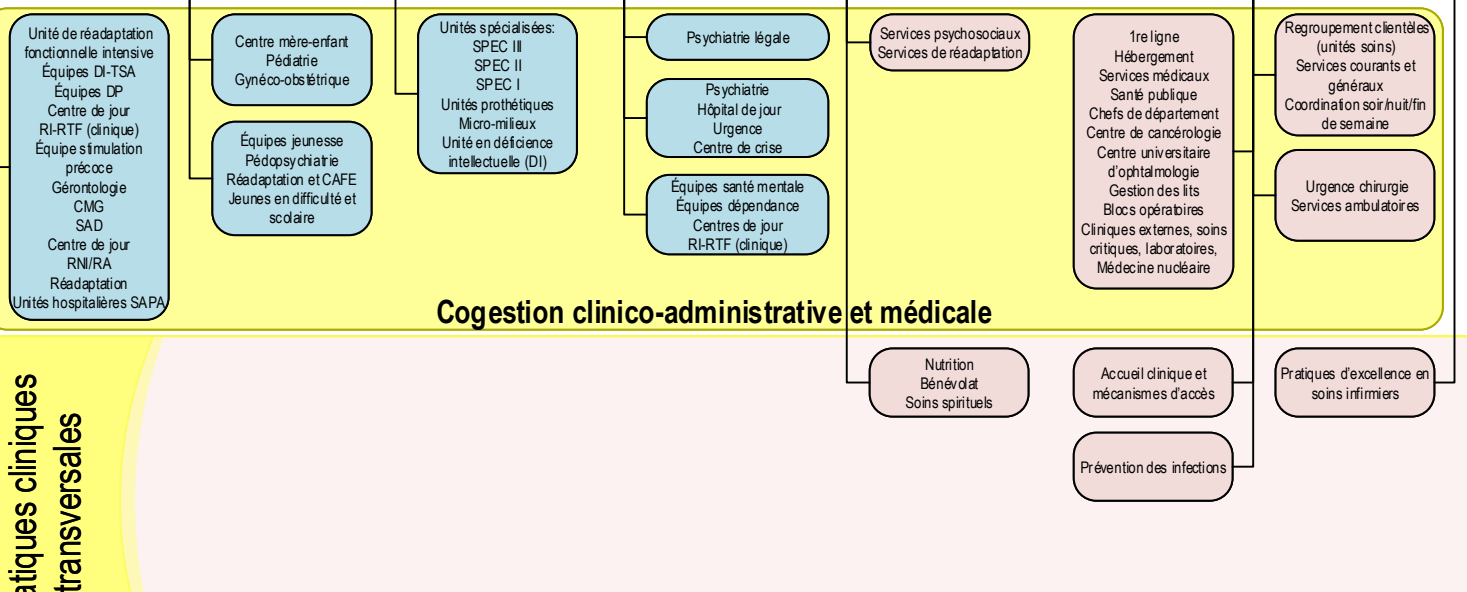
Unité de réadaptation fonctionnelle intensive
Équipes DI-TSA
Équipes DP
Centre de jour
RI-RTF (clinique)
Équipe stimulation précoce
Gérontologie
CMG
SAD
Centre de jour
RNI/RA
Réadaptation
Unités hospitalières SAPA

Centre mère-enfant
Pédiatrie
Gynéco-obstétrique

Équipes jeunesse
Pédopsychiatrie
Réadaptation et CAFE
Jeunes en difficulté et scolaire

Unités spécialisées:
SPEC III
SPEC II
SPEC I
Unités prothétiques
Micro-milieux
Unité en déficience intellectuelle (DI)

Psychiatrie légale

Psychiatrie
Hôpital de jour
Urgence
Centre de crise

Équipes santé mentale
Équipes dépendance
Centres de jour
RI-RTF (clinique)

Services psychosociaux
Services de réadaptation

1re ligne
Hébergement
Services médicaux
Santé publique
Chefs de département
Centre de cancérologie
Centre universitaire d'ophtalmologie
Gestion des lits
Blocs opératoires
Cliniques externes, soins critiques, laboratoires,
Médecine nucléaire

Regroupement clientèles (unités soins)
Services courants et généraux
Coordination soir/nuit/fin de semaine

Urgence chirurgie
Services ambulatoires

Cogestion clinico-administrative et médicale

Nutrition
Bénévolat
Soins spirituels

Accueil clinique et mécanismes d'accès

Prévention des infections

Pratiques d'excellence en soins infirmiers

atiques cliniques
transversales